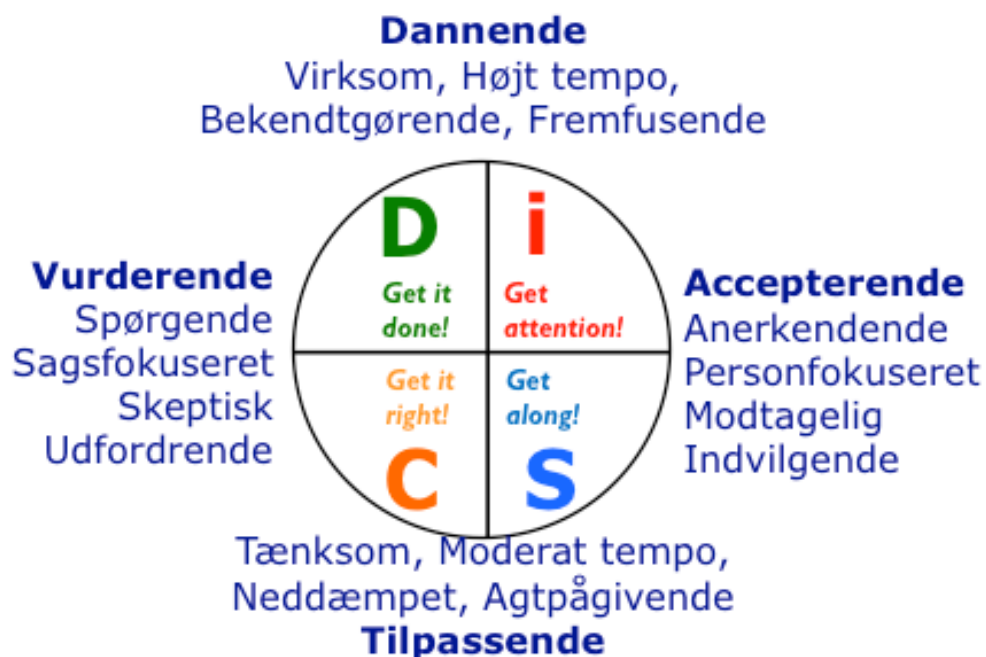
Dannende
Virksom, Højt tempo, Bekendtgørende, Fremfusende

Vurderende
Spørgende
Sagsfokuseret
Skeptisk
Udfordrende

D
Get it done!

i
Get attention!

Get it right!
C

Get along!
S

Accepterende
Anerkendende
Personfokuseret
Modtagelig
Indvilgende

Tænksom, Moderat tempo, Neddæmpet, Agtpågivende
Tilpassende